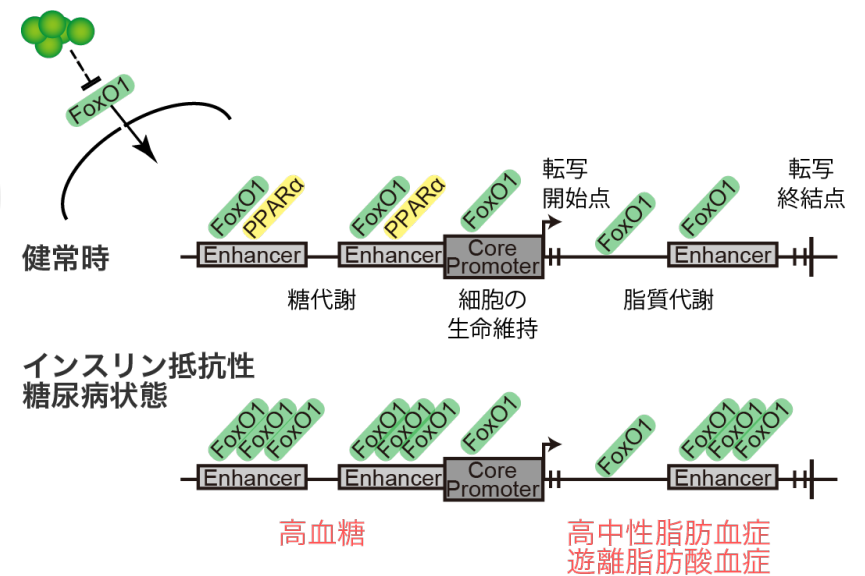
FoxO1

転写開始点

転写終結点

FoxO1 PPARα FoxO1 PPARα FoxO1 FoxO1 FoxO1

健常時

Enhancer Enhancer Core Promoter Enhancer

糖代謝

細胞の生命維持

脂質代謝

インスリン抵抗性糖尿病状態

FoxO1 FoxO1 FoxO1 FoxO1 FoxO1 FoxO1 FoxO1 FoxO1 FoxO1 FoxO1 FoxO1

Enhancer Enhancer Core Promoter Enhancer

高血糖

高中性脂肪血症
遊離脂肪酸血症